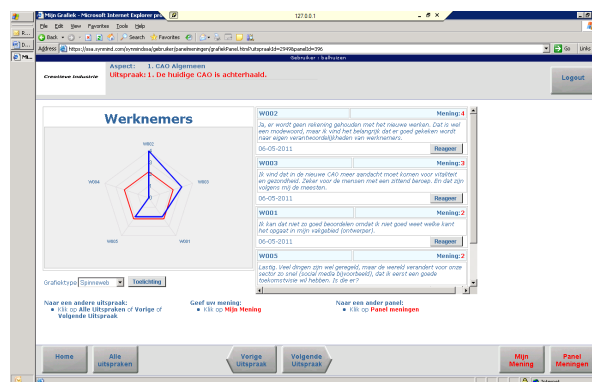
Mijn Grafiek - Microsoft Internet Explorer p

127.0.0.1

File Edit View Favorites Tools Help

Back Search Favorites

Address https://ssa.symmind.com/symmindssa/gebruiker/panelmeningen/grafiekPanel.html?uitspraakId=2949&panelId=396

Go Links

Gebruiker : balhuizen

Aspect: 1. CAO Algemeen

Uitspraak: 1. De huidige CAO is achterhaald.

Creatieve Industrie

Logout

Werknemers

W002

W003

W001

W005

W004

Grafiektype Spinneweb Toelichting

W002 Mening: 4

Ja, er wordt geen rekening gehouden met het nieuwe werken. Dat is wel een modewoord, maar ik vind het belangrijk dat er goed gekeken wordt naar eigen verantwoordelijkheden van werknemers.

06-05-2011 Reageer

W003 Mening: 3

Ik vind dat in de nieuwe CAO meer aandacht moet komen voor vitaliteit en gezondheid. Zeker voor de mensen met een zittend beroep. En dat zijn volgens mij de meesten.

06-05-2011 Reageer

W001 Mening: 2

Ik kan dat niet zo goed beoordelen omdat ik niet goed weet welke kant het opgaat in mijn vakgebied (ontwerper).

06-05-2011 Reageer

W005 Mening: 2

Lastig. Veel dingen zijn wel geregeld, maar de wereld verandert voor onze sector zo snel (social media bijvoorbeeld), dat ik wel een goede toekomstvisie wil hebben. Is die er?

Naar een andere uitspraak:
Klik op Alle Uitspraken of Vorige of Volgende Uitspraak

Geef uw mening:
Klik op Mijn Mening

Naar een ander panel:
Klik op Panel meningen

Home

Alle uitspraken

Vorige Uitspraak

Volgende Uitspraak

Mijn Mening

Panel Meningen

Internet